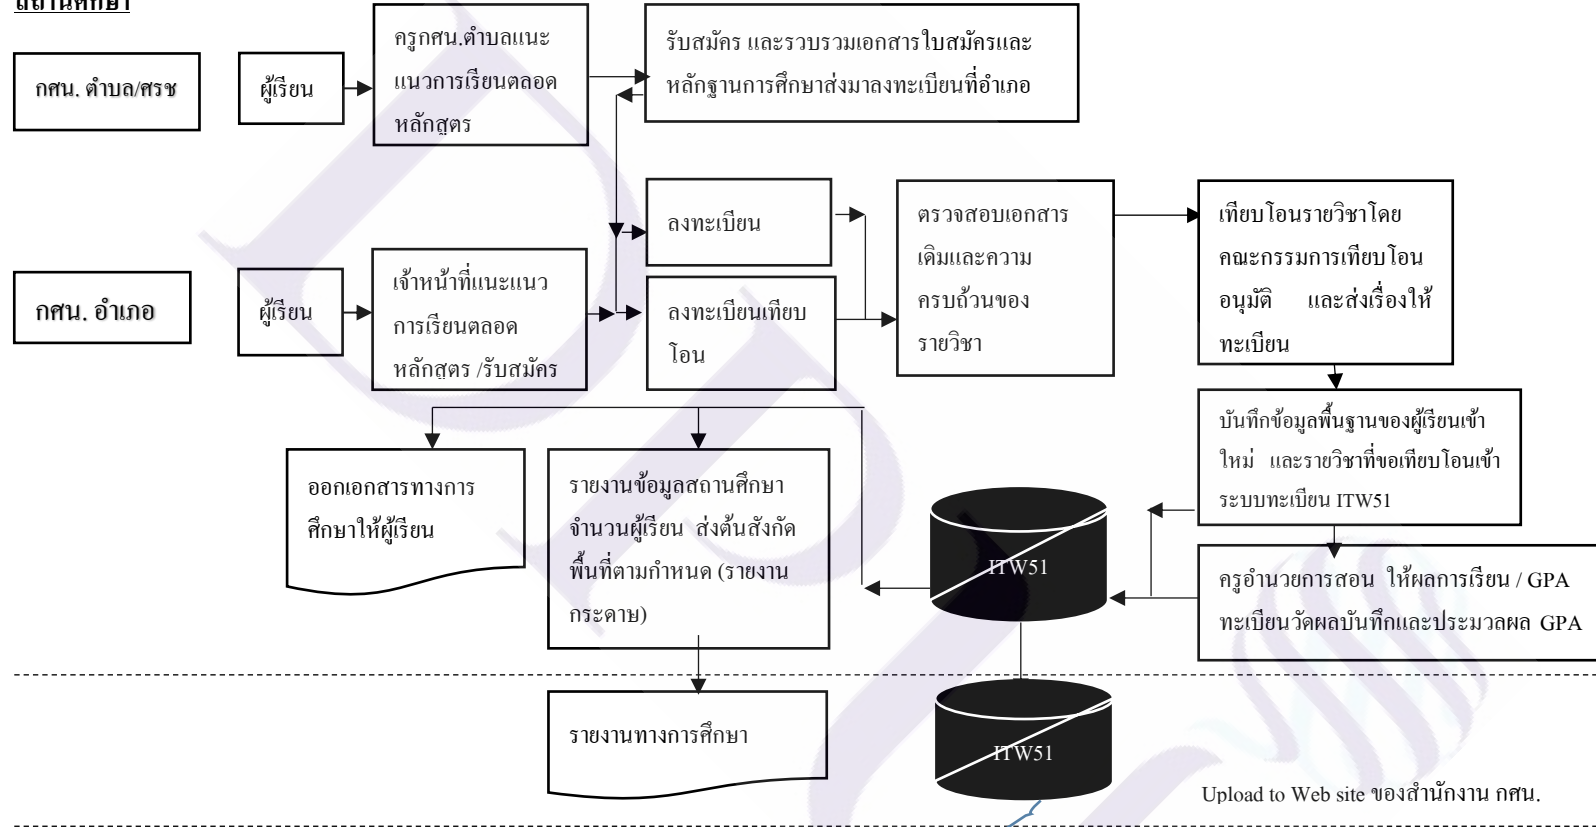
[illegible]

กศน. ตำบล/ศรช

ผู้เรียน

ครูกศน.ตำบลแนะแนวการเรียนตลอดหลักสูตร

รับสมัคร และรวบรวมเอกสารใบสมัครและหลักฐานการศึกษาส่งมาลงทะเบียนที่อำเภอ

ลงทะเบียน

ตรวจสอบเอกสารเดิมและความครบถ้วนของรายวิชา

เทียบโอนรายวิชาโดยคณะกรรมการเทียบโอน อนุมัติ และส่งเรื่องให้ทะเบียน

กศน. อำเภอ

ผู้เรียน

เจ้าหน้าที่แนะแนวการเรียนตลอดหลักสูตร /รับสมัคร

ลงทะเบียนเทียบโอน

บันทึกข้อมูลพื้นฐานของผู้เรียนเข้าใหม่ และรายวิชาที่ขอเทียบโอนเข้าระบบทะเบียน ITW51

ออกเอกสารทางการศึกษาให้ผู้เรียน

รายงานข้อมูลสถานศึกษา จำนวนผู้เรียน ส่งต้นสังกัดพื้นที่ตามกำหนด (รายงานกระดาษ)

ITW51

ครูอำนวยการสอน ให้ผลการเรียน / GPA ทะเบียนวัดผลบันทึกและประมวลผล GPA

รายงานทางการศึกษา

ITW51

Upload to Web site ของสำนักงาน กศน.